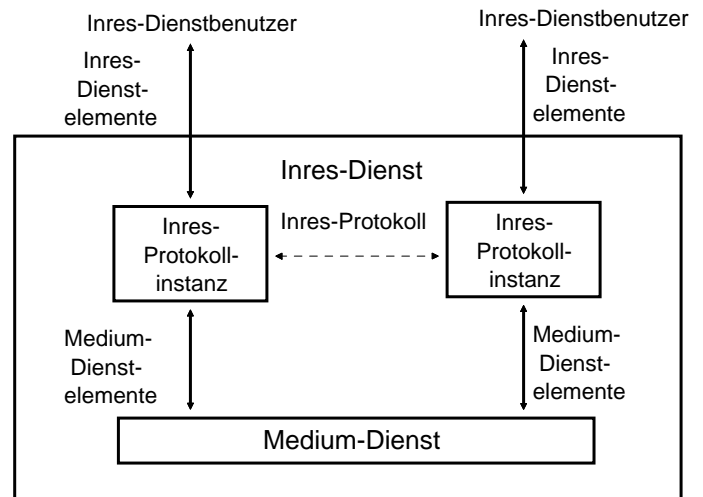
Inres-Dienstbenutzer

Inres-Dienstbenutzer

Inres-
Dienst-
elemente

Inres-
Dienst-
elemente

Inres-Dienst

Inres-
Protokoll-
instanz

Inres-Protokoll

Inres-
Protokoll-
instanz

Medium-
Dienst-
elemente

Medium-
Dienst-
elemente

Medium-Dienst